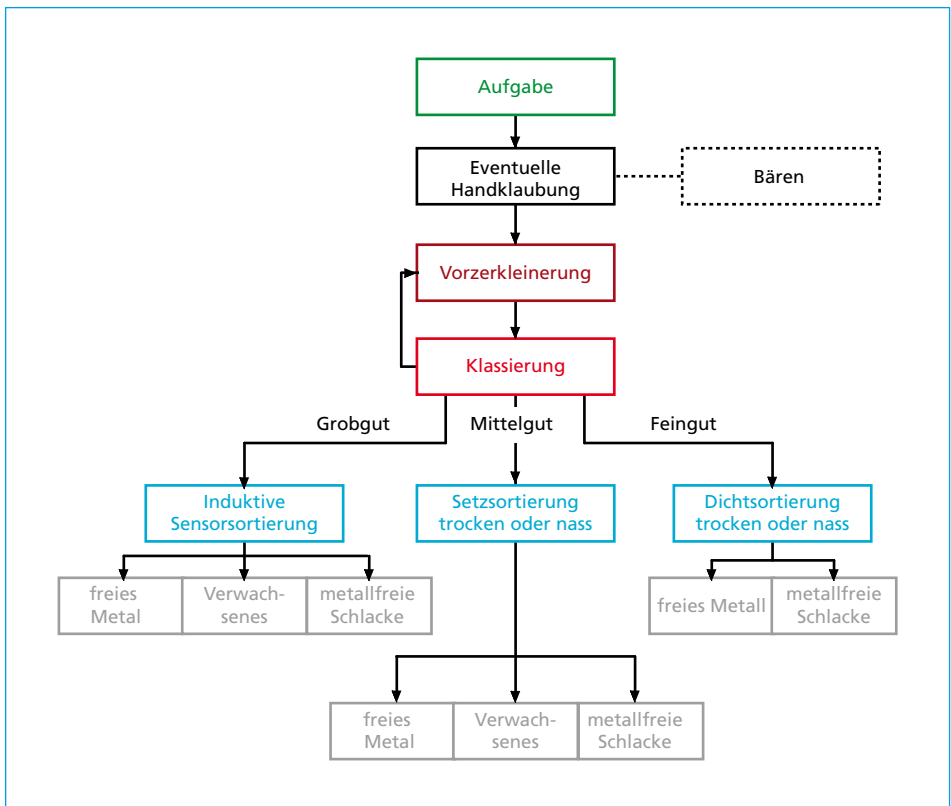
Aufgabe

Eventuelle Handklaubung

Bären

Vorzerkleinerung

Klassierung

Grobgut

Mittelgut

Feingut

Induktive Sensorsortierung

Setzsortierung trocken oder nass

Dichtsortierung trocken oder nass

freies Metal

Verwachsenes

metallfreie Schlacke

freies Metall

metallfreie Schlacke

freies Metal

Verwachsenes

metallfreie Schlacke